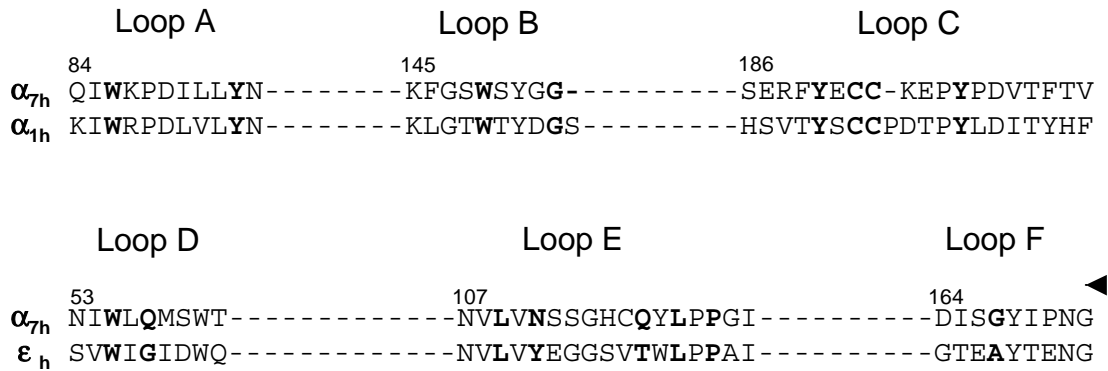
Loop A Loop B Loop C

84 145 186

$\alpha_{7h}$ QIWKPDILLYN--------KFGSWSYGG----------SERFYECC-KEPYPDVTFTV
$\alpha_{1h}$ KIWRPDLVLYN--------KLGTWTYDGS---------HSVTYSCCPDTPYLDITYHF

Loop D Loop E Loop F

53 107 164

$\alpha_{7h}$ NIWLQMSWT-------------NVLVNSSGHCQYLPPGI----------DISGYIPNG
$\epsilon_h$ SVWIGIDWQ-------------NVLVYEGGSVTWLPPAI----------GTEAYTENG